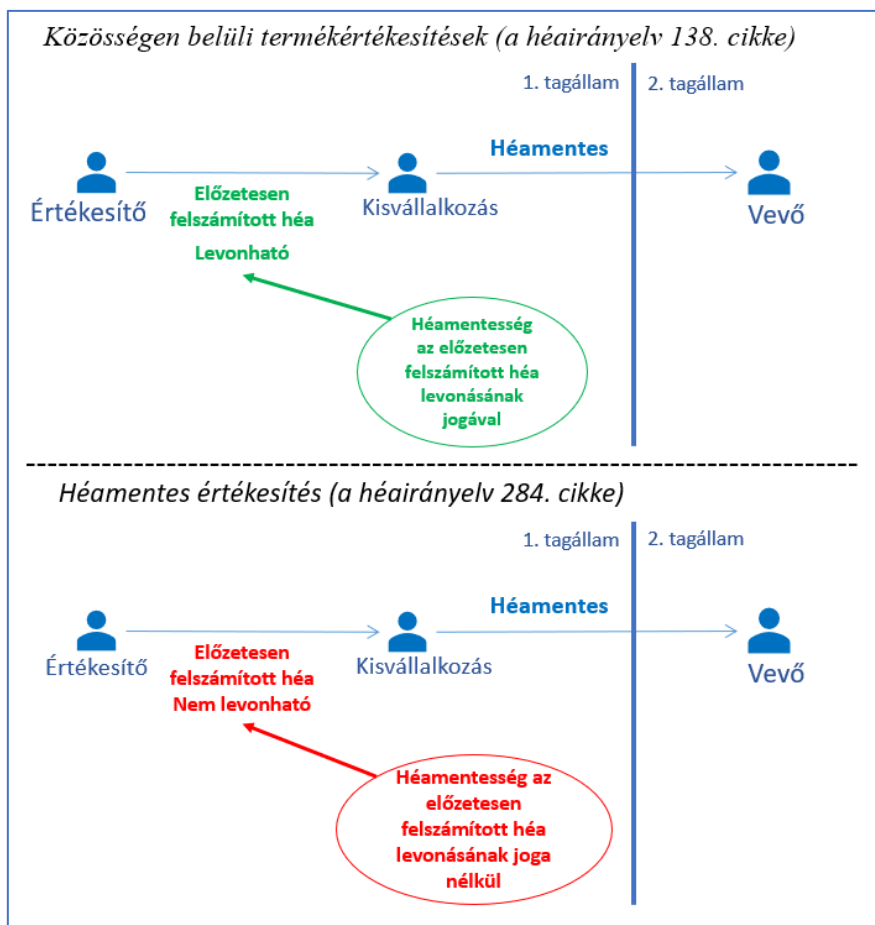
Közösségen belüli termékértékesítések (a héairányelv 138. cikke)

1. tagállam

2. tagállam

Értékesítő

Előzetesen felszámított héa

Levonható

Kisvállalkozás

Héamentes

Vevő

Héamentesség az előzetesen felszámított héa levonásának jogával

Héamentes értékesítés (a héairányelv 284. cikke)

1. tagállam

2. tagállam

Értékesítő

Előzetesen felszámított héa

Nem levonható

Kisvállalkozás

Héamentes

Vevő

Héamentesség az előzetesen felszámított héa levonásának joga nélkül